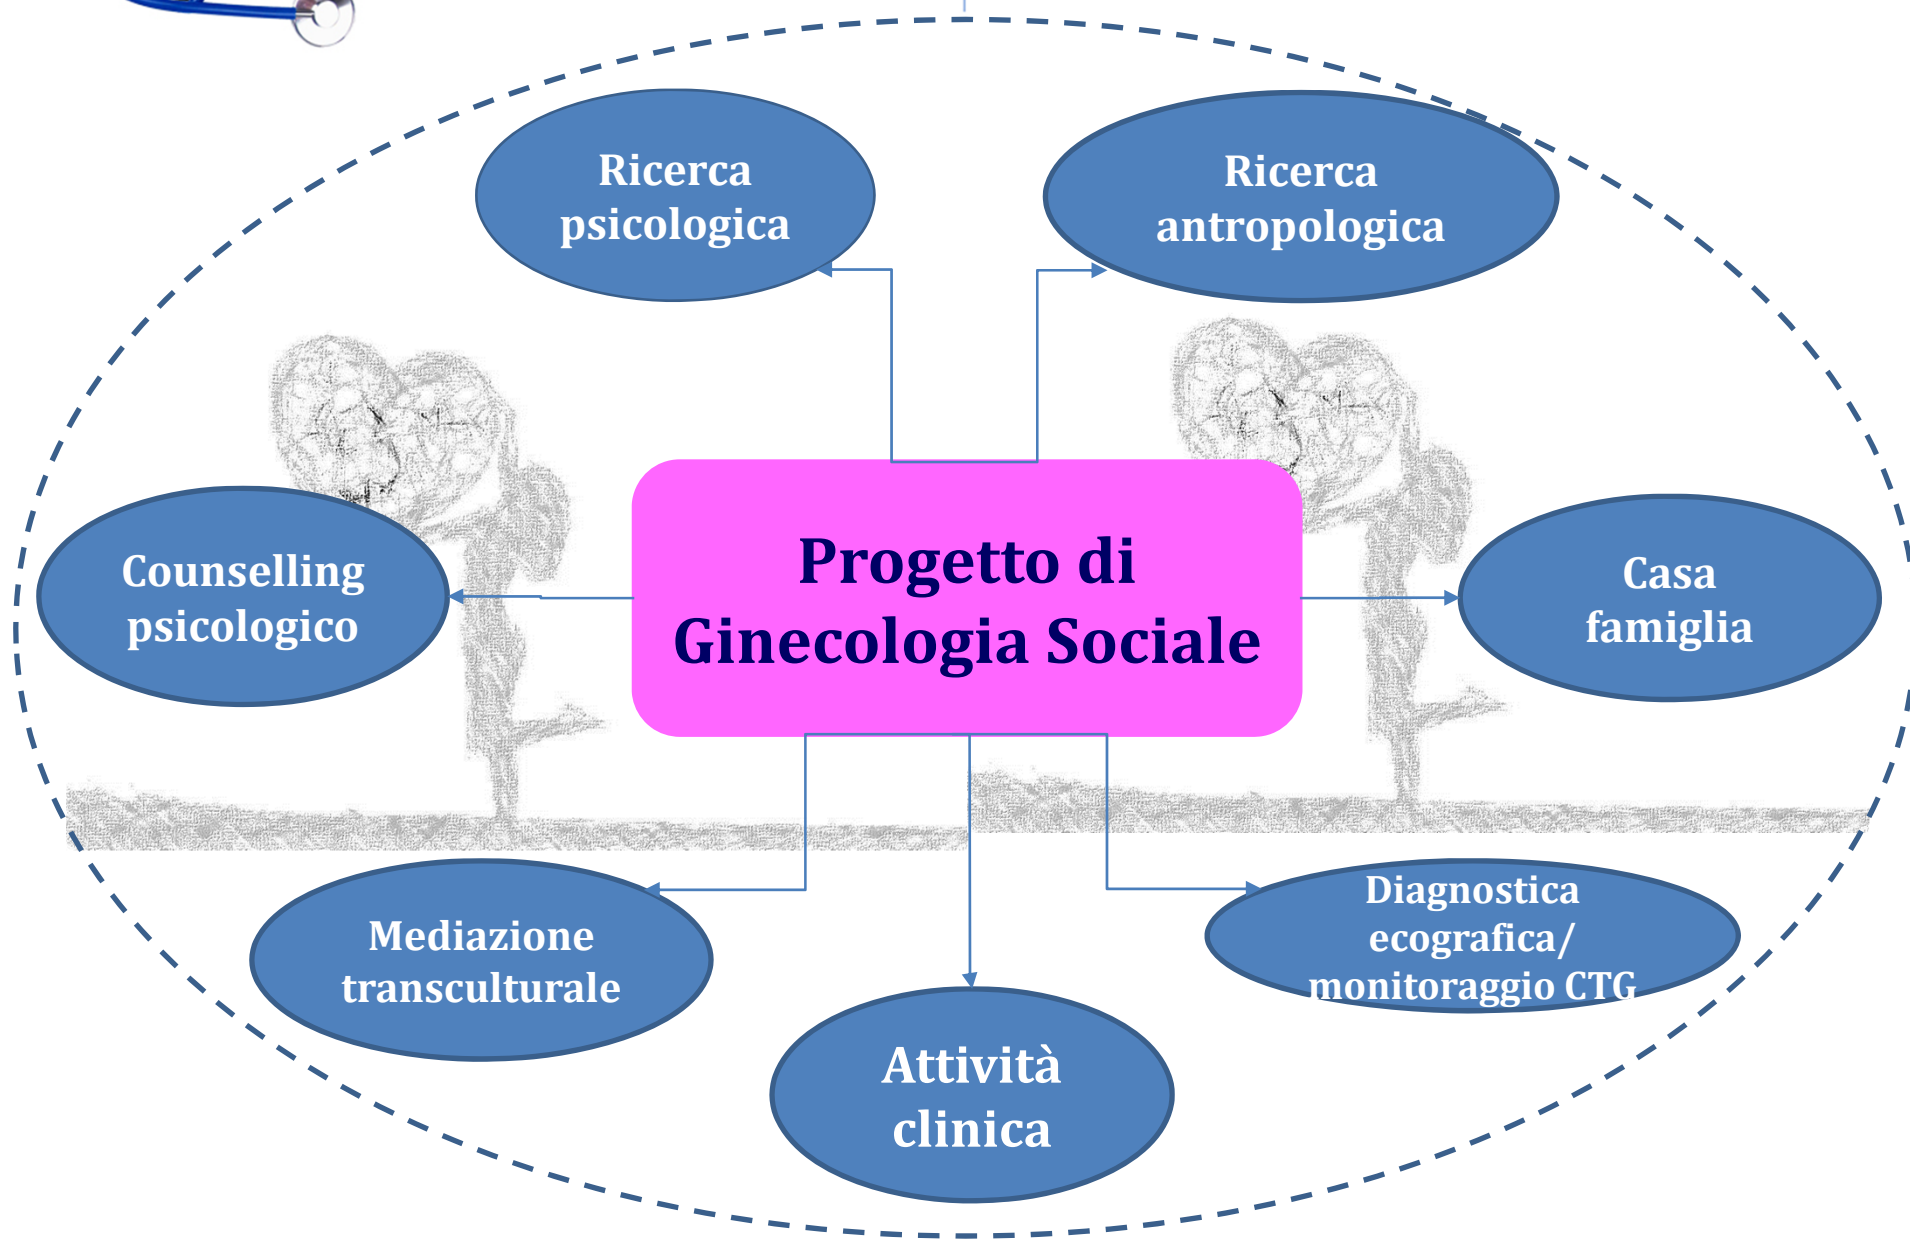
Ricerca psicologica

Ricerca antropologica

Counselling psicologico

Progetto di Ginecologia Sociale

Casa famiglia

Mediazione transculturale

Diagnostica ecografica/ monitoraggio CTG

Attività clinica